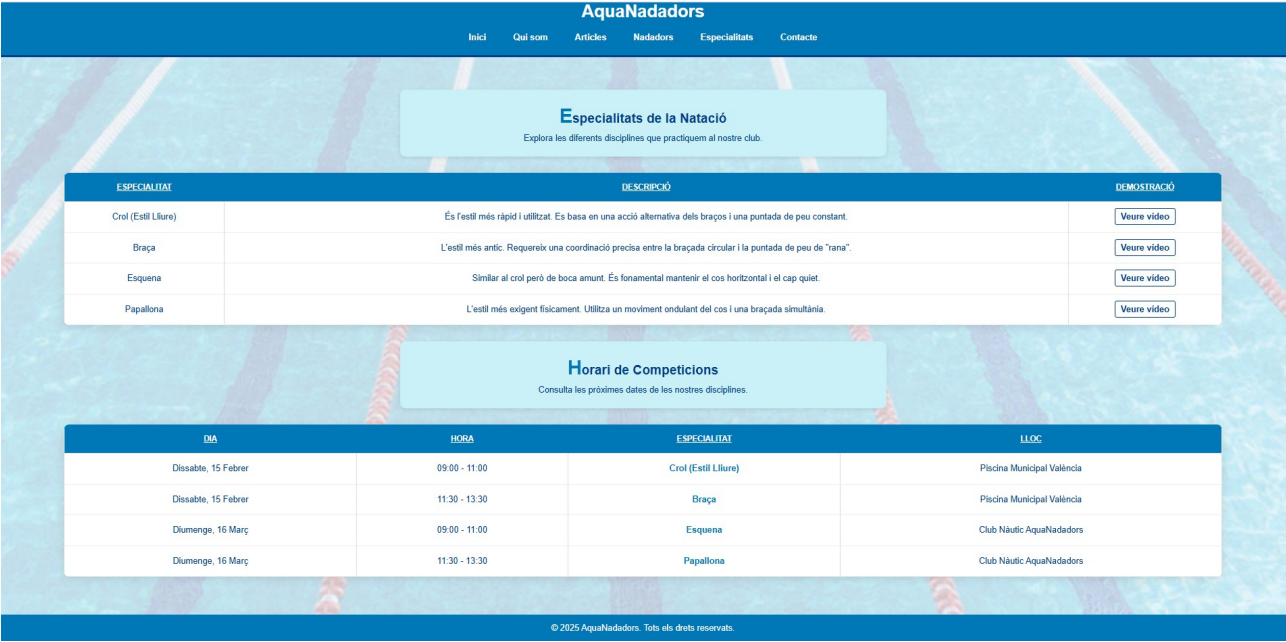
AquaNadadors

Inici Qui som Articles Nadadors Especialitats Contacte

Especialitats de la Natació

Explora les diferents disciplines que practiquem al nostre club.

| ESPECIALITAT | DESCRIPCIÓ | DEMOSTRACIÓ |
|---|---|---|
| Crol (Estil Lliure) | És l'estil més ràpid i utilitzat. Es basa en una acció alternativa dels braços i una puntada de peu constant. | Veure video |
| Braça | L'estil més antic. Requereix una coordinació precisa entre la braçada circular i la puntada de peu de "rana". | Veure video |
| Esquena | Similar al crol però de boca amunt. És fonamental mantenir el cos horitzontal i el cap quiet. | Veure video |
| Papallona | L'estil més exigent físicament. Utilitza un moviment ondulant del cos i una braçada simultània. | Veure video |

Horari de Competicions

Consulta les pròximes dates de les nostres disciplines.

| DIA | HORA | ESPECIALITAT | LLOC |
|---|---|---|---|
| Dissabte, 15 Febrer | 09:00 - 11:00 | Crol (Estil Lliure) | Piscina Municipal València |
| Dissabte, 15 Febrer | 11:30 - 13:30 | Braça | Piscina Municipal València |
| Diumenge, 16 Març | 09:00 - 11:00 | Esquena | Club Nàutic AquaNadadors |
| Diumenge, 16 Març | 11:30 - 13:30 | Papallona | Club Nàutic AquaNadadors |

© 2025 AquaNadadors. Tots els drets reservats.